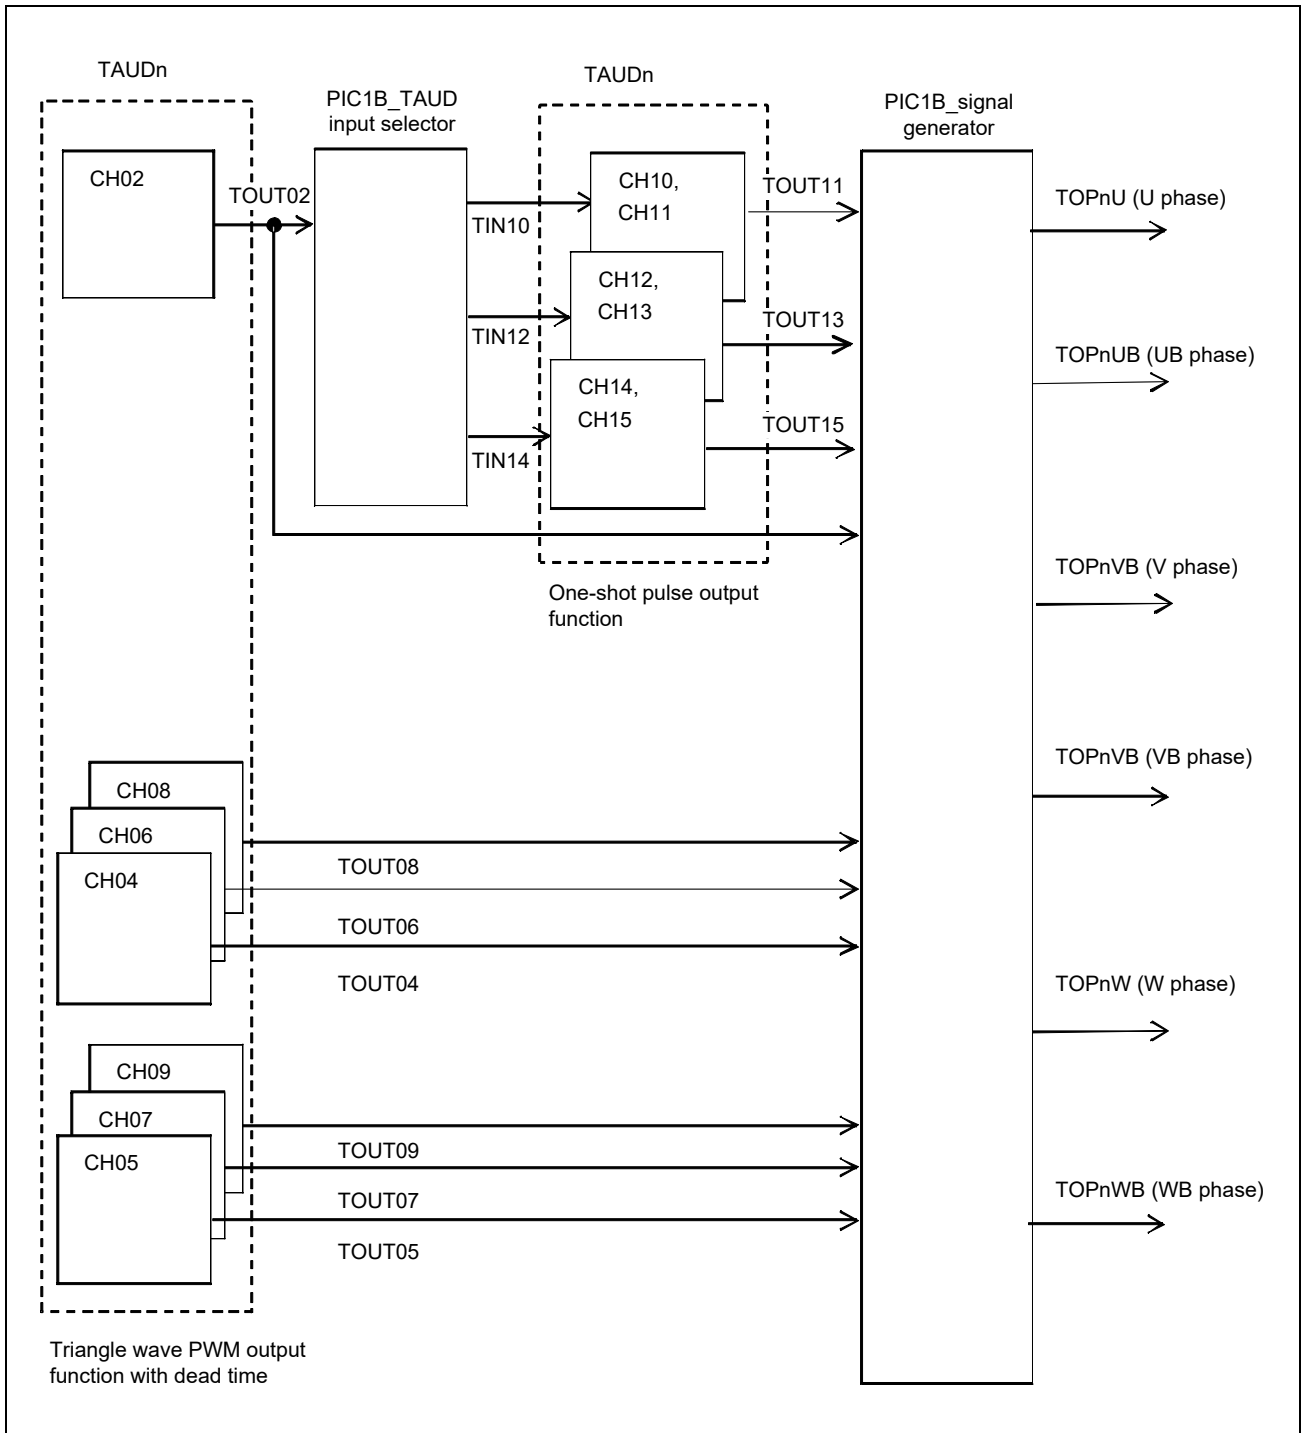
TAUDn

CH02

TOUT02

PIC1B_TAUD input selector

TAUDn

TIN10

CH10, CH11

TIN12

CH12, CH13

TIN14

CH14, CH15

TOUT11

TOUT13

TOUT15

One-shot pulse output function

PIC1B_signal generator

TOPnU (U phase)

TOPnUB (UB phase)

TOPnVB (V phase)

TOPnVB (VB phase)

TOPnW (W phase)

TOPnWB (WB phase)

CH08

CH06

CH04

TOUT08

TOUT06

TOUT04

CH09

CH07

CH05

TOUT09

TOUT07

TOUT05

Triangle wave PWM output function with dead time